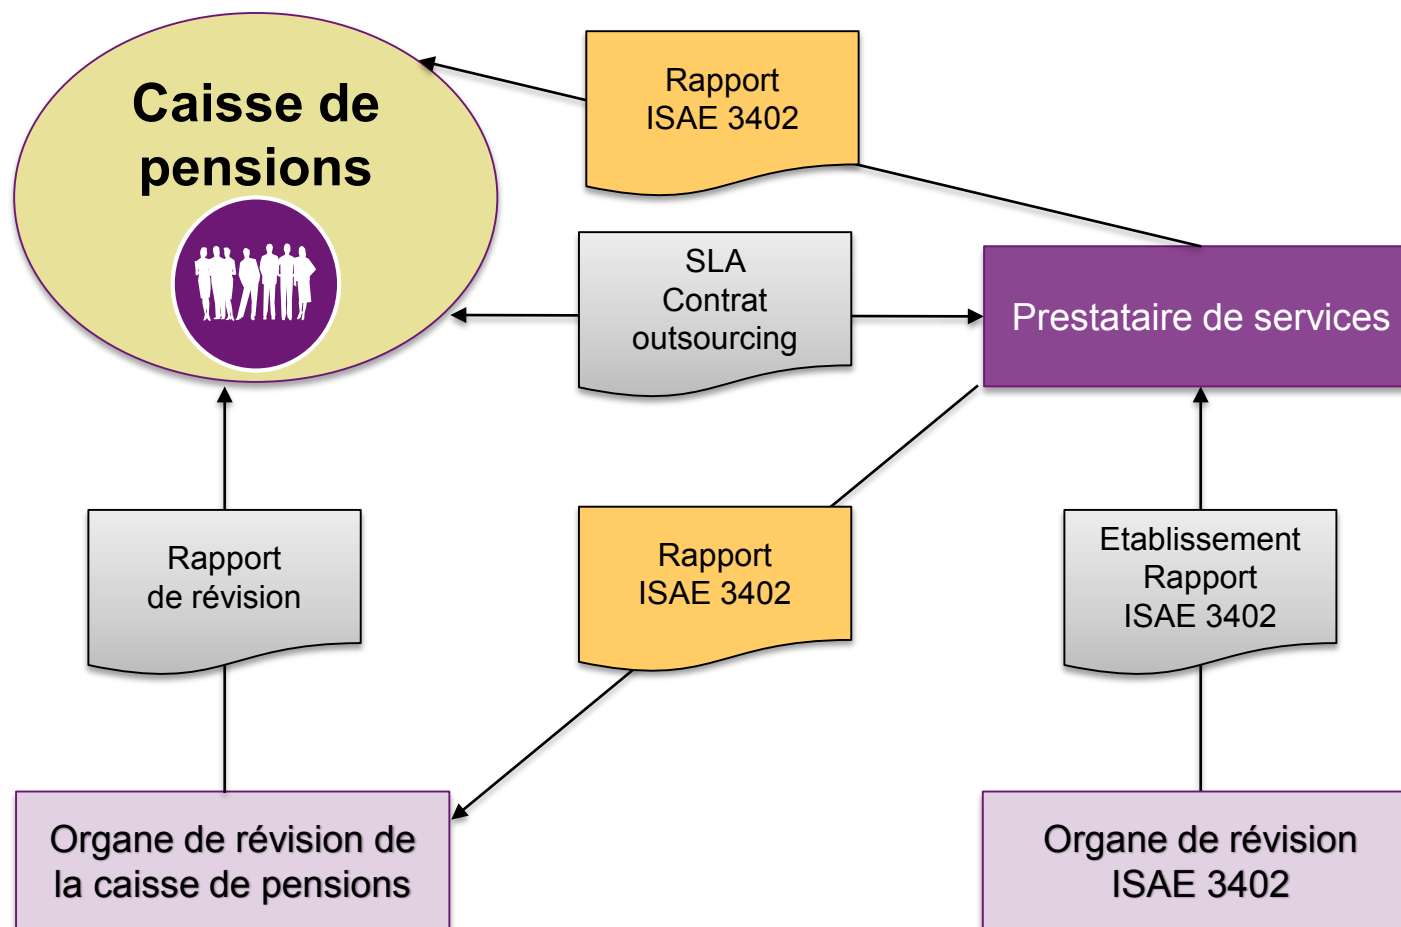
Caisse de pensions

Rapport ISAE 3402

SLA Contrat outsourcing

Prestataire de services

Rapport de révision

Rapport ISAE 3402

Etablissement Rapport ISAE 3402

Organe de révision de la caisse de pensions

Organe de révision ISAE 3402